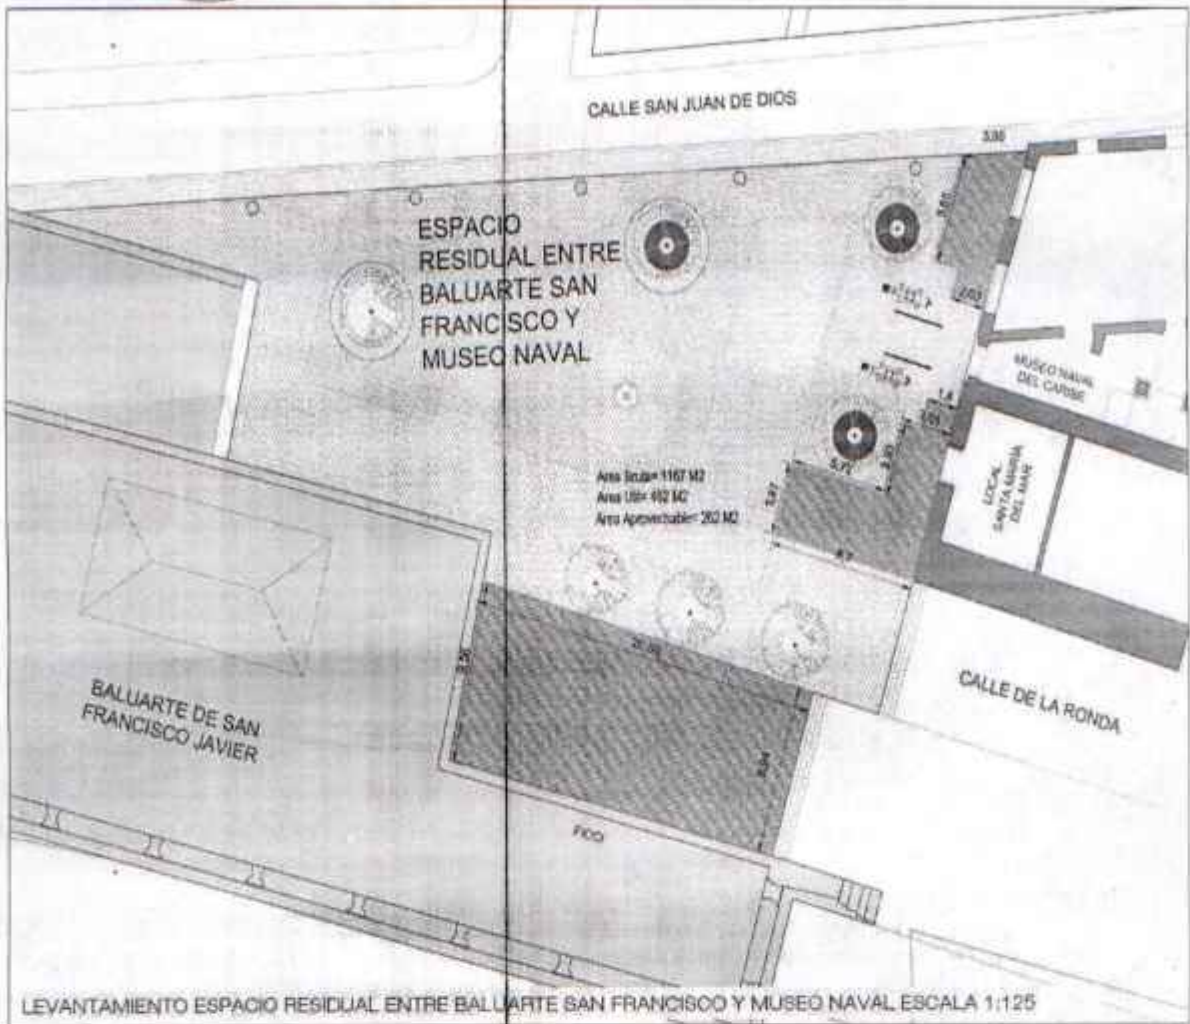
CALLE SAN JUAN DE DIOS

3,00

ESPACIO RESIDUAL ENTRE BALUARTE SAN FRANCISCO Y MUSEO NAVAL

MUSEO NAVAL DEL CARIBE

LOCAL SANTA MARIA DEL MAR

Area Bruta= 1167 M2
Area Util= 482 M2
Area Aprovechable= 262 M2

5,72

3,67

26,90

2,5

8,04

FICO

BALUARTE DE SAN FRANCISCO JAVIER

CALLE DE LA RONDA

LEVANTAMIENTO ESPACIO RESIDUAL ENTRE BALUARTE SAN FRANCISCO Y MUSEO NAVAL ESCALA 1:125